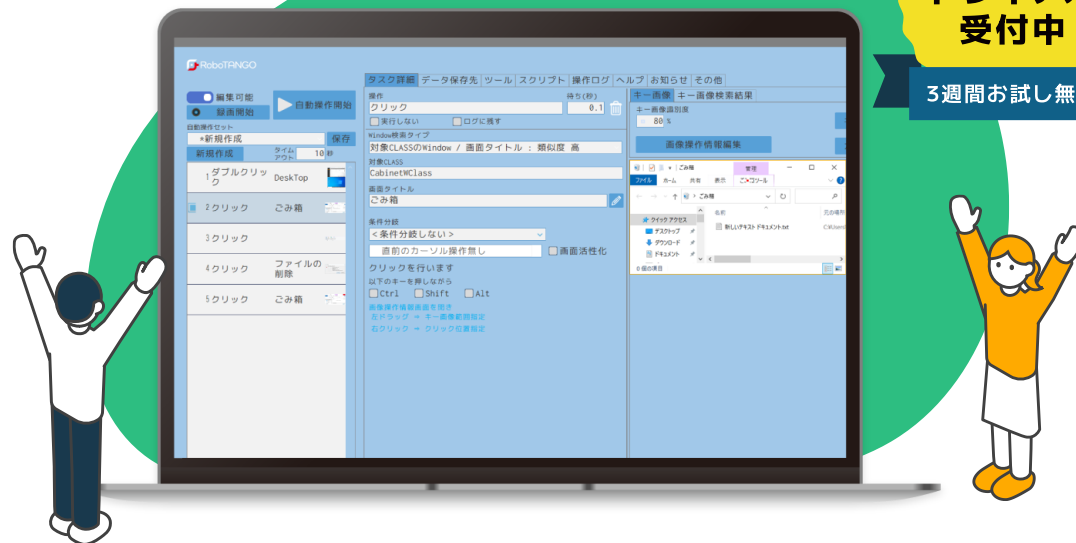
受付中
3週間お試し無

RoboTANGO
編集可能
録画開始
自動操作開始
自動操作セット
*新規作成
保存
新規作成
タイムアウト 10 秒
1 ダブルクリック DeskTop
2 クリック ごみ箱
3 クリック
4 クリック ファイルの削除
5 クリック ごみ箱

タスク詳細 データ保存先 ツール スクリプト 操作ログ ヘルプ お知らせ その他
操作
クリック
待ち(秒)
0.1
実行しない
ログに残す
Window検索タイプ
対象CLASSのWindow / 画面タイトル : 類似度 高
対象CLASS
CabinetWClass
画面タイトル
ごみ箱
条件分岐
<条件分岐しない>
直前のカーソル操作無し
画面活性化
クリックを行います
以下のキーを押しながら
Ctrl
Shift
Alt
画像操作情報画面を開き
左ドラッグ → キー画像範囲指定
右クリック → クリック位置指定

キー画像 キー画像検索結果
キー画像識別度
80 %
画像操作情報編集
管理
ごみ箱
ファイル ホーム 共有 表示 ごみ箱ツール
ごみ箱
クイック アクセス
デスクトップ
ダウンロード
ドキュメント
名前
元の場所
新しいテキスト ドキュメント.txt
C:¥Users
0 個の項目